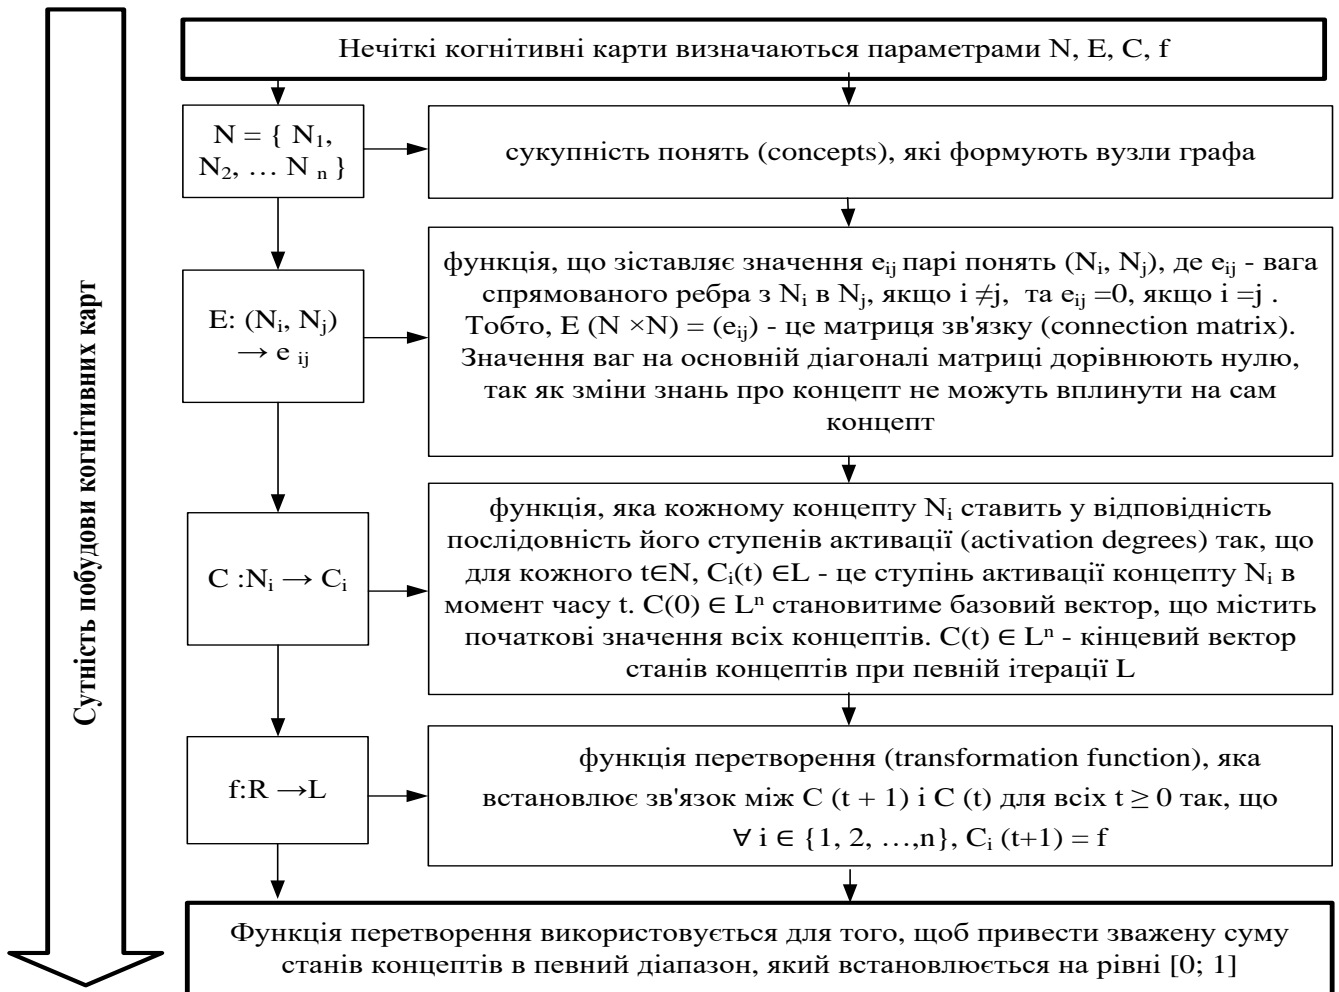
Сутність побудови когнітивних карт

Нечіткі когнітивні карти визначаються параметрами N, E, C, f

$N = \{ N_1, N_2, \dots N_n \}$

сукупність понять (concepts), які формують вузли графа

E: $(N_i, N_j) \rightarrow e_{ij}$

функція, що зіставляє значення $e_{ij}$ парі понять $(N_i, N_j)$, де $e_{ij}$ - вага спрямованого ребра з $N_i$ в $N_j$, якщо $i \neq j$, та $e_{ij} = 0$, якщо $i = j$. Тобто, $E (N \times N) = (e_{ij})$ - це матриця зв'язку (connection matrix). Значення ваг на основній діагоналі матриці дорівнюють нулю, так як зміни знань про концепт не можуть вплинути на сам концепт

$C : N_i \rightarrow C_i$

функція, яка кожному концепту $N_i$ ставить у відповідність послідовність його ступенів активації (activation degrees) так, що для кожного $t \in N$, $C_i(t) \in L$ - це ступінь активації концепту $N_i$ в момент часу t. $C(0) \in L^n$ становитиме базовий вектор, що містить початкові значення всіх концептів. $C(t) \in L^n$ - кінцевий вектор станів концептів при певній ітерації L

$f: R \rightarrow L$

функція перетворення (transformation function), яка встановлює зв'язок між C (t + 1) і C (t) для всіх $t \geq 0$ так, що $\forall i \in \{1, 2, \dots, n\}$, $C_i (t+1) = f$

Функція перетворення використовується для того, щоб привести зважену суму станів концептів в певний діапазон, який встановлюється на рівні [0; 1]